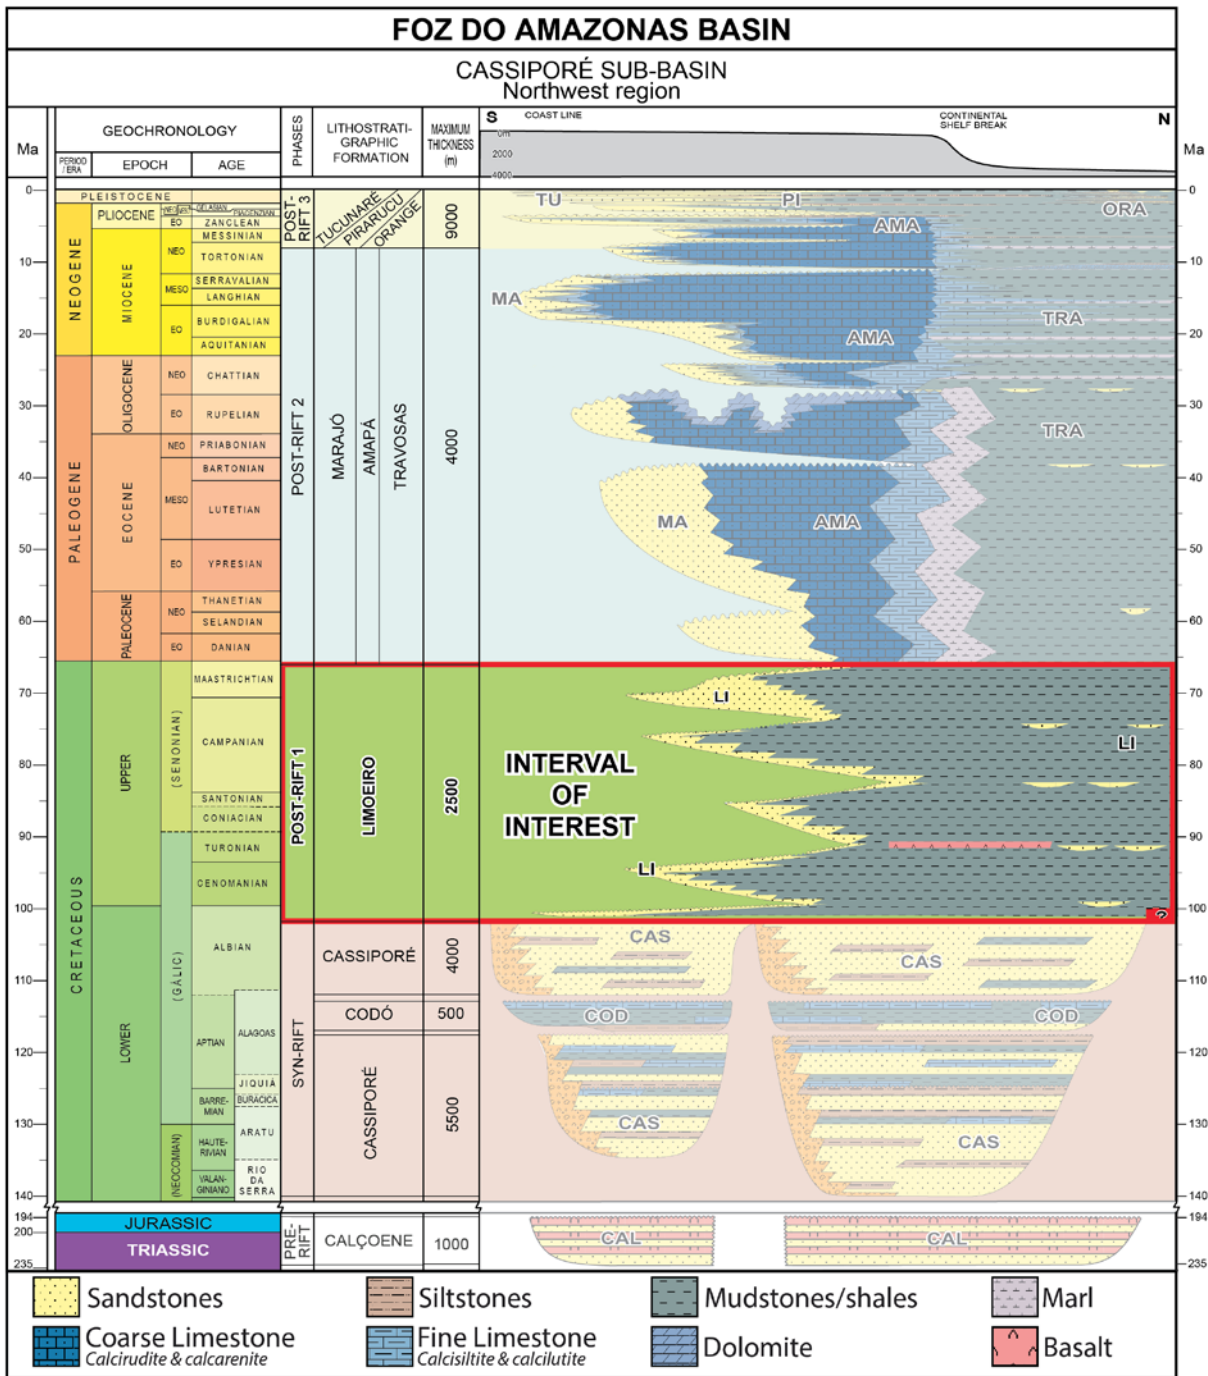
FOZ DO AMAZONAS BASIN

CASSIPORÉ SUB-BASIN
Northwest region

| Ma | GEOCHRONOLOGY | | | PHASES | LITHOSTRATIGRAPHIC FORMATION | MAXIMUM THICKNESS (m) |
|---|---|---|---|---|---|---|
| | PERIOD / ERA | EPOCH | AGE | | | |
| 0 | PLEISTOCENE | | | | | |
| | NEOGENE | PLIOCENE | NEO EO: GELASIAN, PIACENZIAN, ZANCLEAN | POST-RIFT 3 | TUCUNARÉ PIRARUCU ORANGE | 9000 |
| 10 | | MIOCENE | MESSINIAN; NEO: TORTONIAN; MESO: SERRAVALIAN, LANGHIAN; EO: BURDIGALIAN, AQUITANIAN | POST-RIFT 2 | MARAJÓ AMAPÁ TRAVOSAS | 4000 |
| 20 | | | | | | |
| 30 | PALEOGENE | OLIGOCENE | NEO: CHATTIAN; EO: RUPELIAN | | | |
| 40 | | EOCENE | NEO: PRIABONIAN; BARTONIAN; MESO: LUTETIAN; EO: YPRESIAN | | | |
| 50 | | | | | | |
| 60 | | PALEOCENE | NEO: THANETIAN, SELANDIAN; EO: DANIAN | | | |
| 70 | CRETACEOUS | UPPER | (SENONIAN): MAASTRICHTIAN, CAMPANIAN, SANTONIAN, CONIACIAN | POST-RIFT 1 | LIMOEIRO | 2500 |
| 80 | | | | | | |
| 90 | | | (GÁLIC): TURONIAN, CENOMANIAN | | | |
| 100 | | LOWER | ALBIAN | SYN-RIFT | CASSIPORÉ | 4000 |
| 110 | | | | | CODÓ | 500 |
| 120 | | | APTIAN: ALAGOAS, JIQUIÁ | | CASSIPORÉ | 5500 |
| 130 | | | BARREMIAN: BURACICA; (NEOCOMIAN): HAUTERIVIAN: ARATU; VALANGINIAN: RIO DA SERRA | | | |
| 140 | | | | | | |
| 194 | JURASSIC | | | PRE-RIFT | CALÇOENE | 1000 |
| 200 | TRIASSIC | | | | | |
| 235 | | | | | | |

S COAST LINE CONTINENTAL SHELF BREAK N
0m 2000 4000

TU PI AMA ORA MA AMA TRA TRA MA AMA

INTERVAL OF INTEREST
LI LI LI ?

CAS CAS COD COD CAS CAS CAL CAL

Ma 0 10 20 30 40 50 60 70 80 90 100 110 120 130 140 194 235

Sandstones
Siltstones
Mudstones/shales
Marl
Coarse Limestone Calcirudite & calcarenite
Fine Limestone Calcisiltite & calcilutite
Dolomite
Basalt